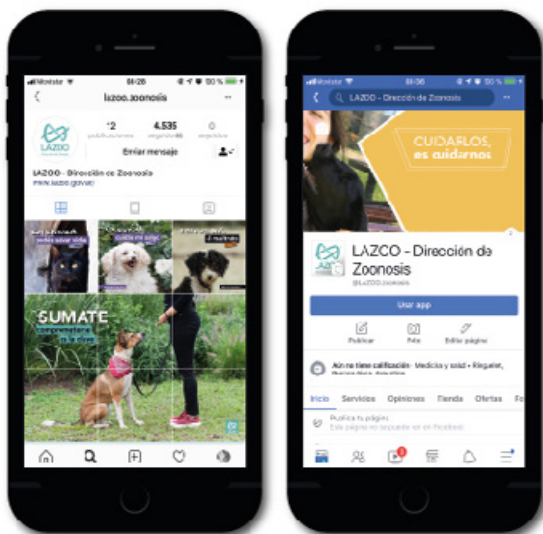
Movistar 01:26 50 %

lazoo.zoonosis

72 publicaciones 4.535 seguidores 0 seguidos

LAZOO

Enviar mensaje

LAZOO - Dirección de Zoonosis

www.lazoo.gob.ar

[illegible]

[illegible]

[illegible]

SUMATE

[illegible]

Movistar 01:36 50 %

LAZOO - Dirección de Zoonosis

CUIDARLOS, es cuidarnos

LAZOO - Dirección de Zoonosis

@LAZOO.zoonosis

Usar app

Publicar Foto Editar página

Aún no tiene calificación · Medicina y salud · Regular, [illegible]

Inicio Servicios Opiniones Tienda Ofertas Fo

Publica tu página

Esta página no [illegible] en Facebook

3